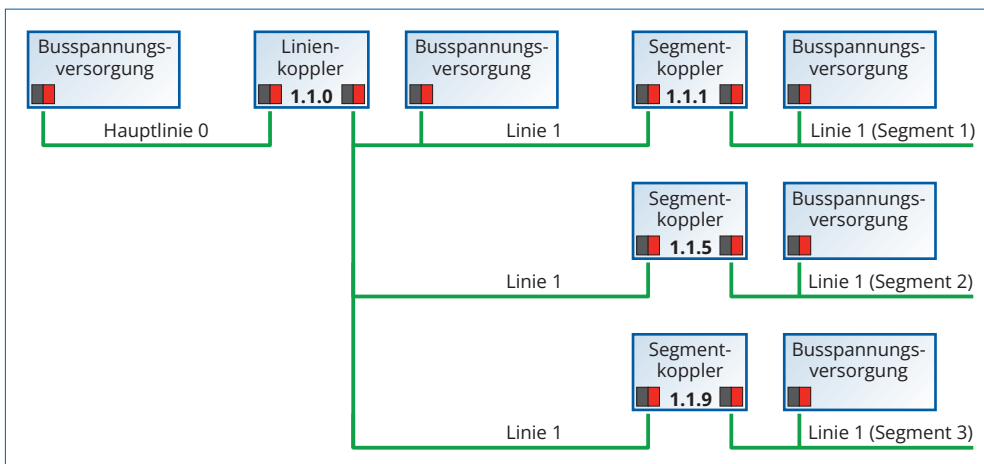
Busspannungsversorgung

Linienkoppler 1.1.0

Busspannungsversorgung

Segmentkoppler 1.1.1

Busspannungsversorgung

Hauptlinie 0

Linie 1

Linie 1 (Segment 1)

Segmentkoppler 1.1.5

Busspannungsversorgung

Linie 1

Linie 1 (Segment 2)

Segmentkoppler 1.1.9

Busspannungsversorgung

Linie 1

Linie 1 (Segment 3)